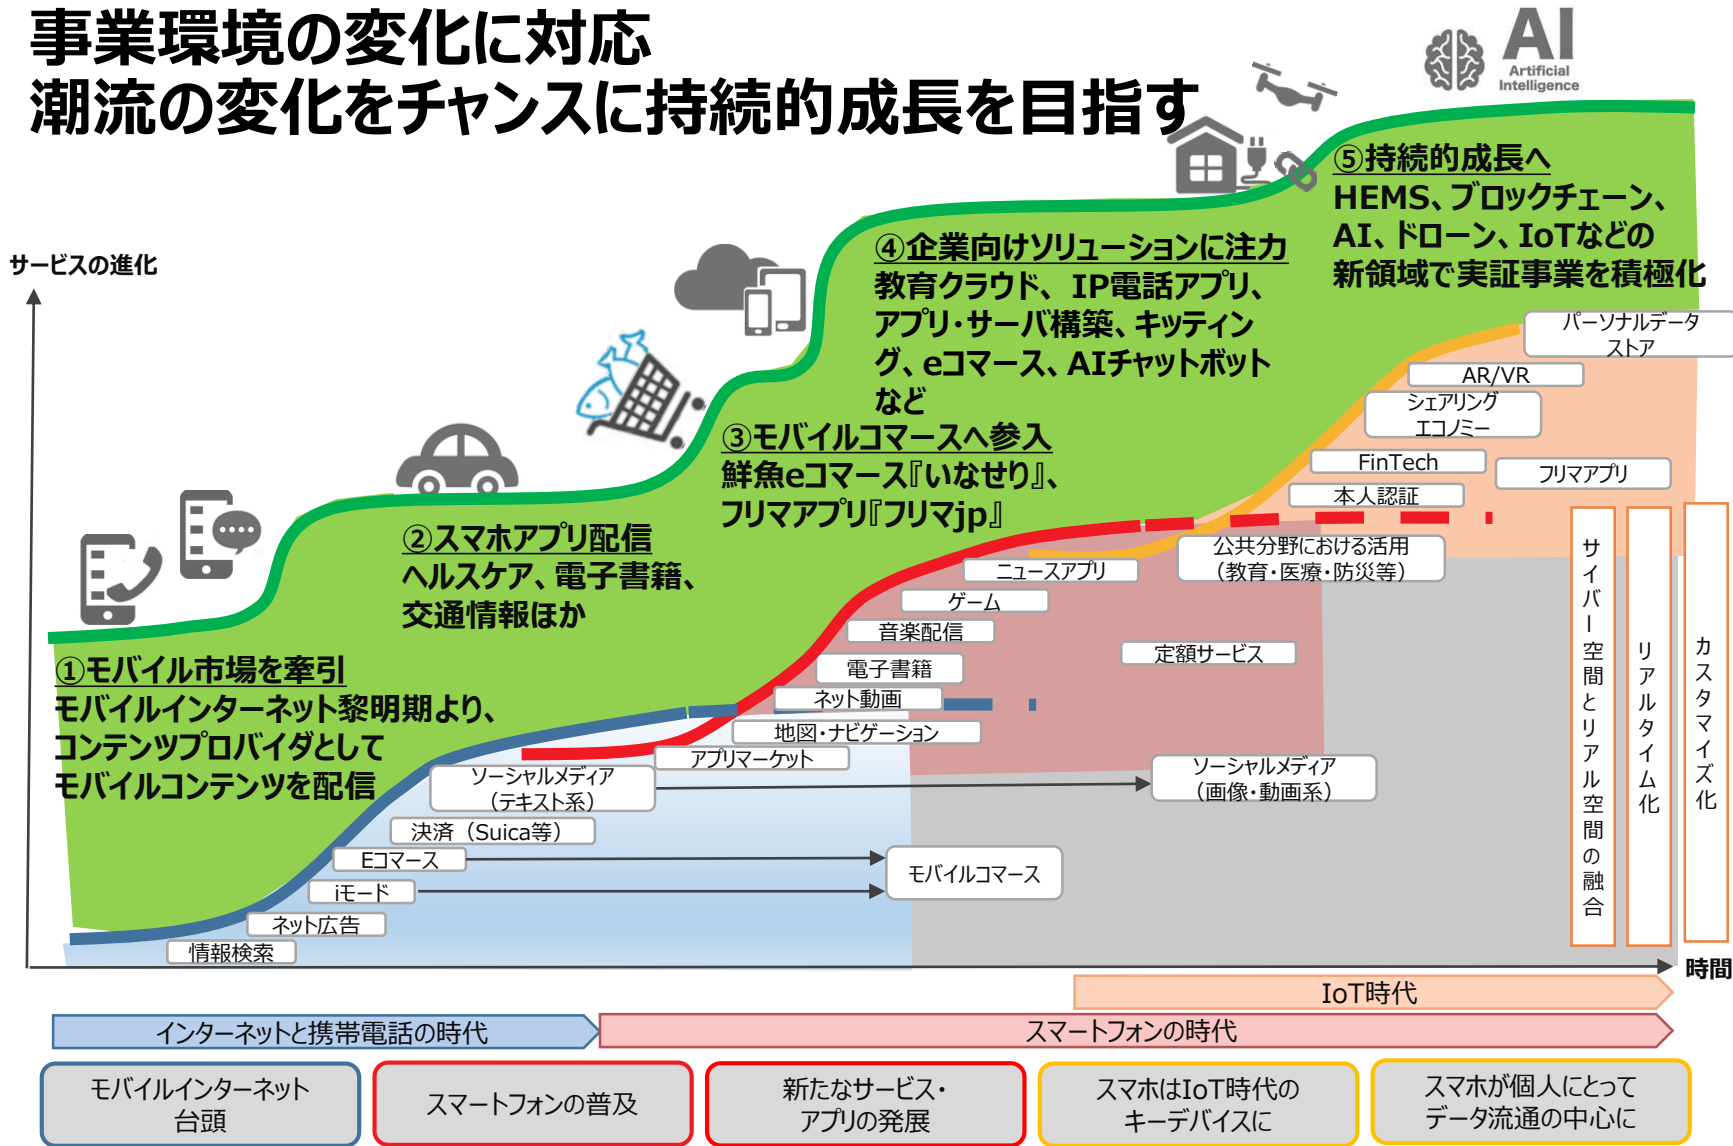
事業環境の変化に対応
潮流の変化をチャンスに持続的成長を目指す

AI Artificial Intelligence

サービスの進化

⑤持続的成長へ
HEMS、ブロックチェーン、AI、ドローン、IoTなどの新領域で実証事業を積極化

④企業向けソリューションに注力
教育クラウド、IP電話アプリ、アプリ･サーバ構築、キッティング、eコマース、AIチャットボットなど

③モバイルコマースへ参入
鮮魚eコマース『いなせり』、フリマアプリ『フリマjp』

②スマホアプリ配信
ヘルスケア、電子書籍、交通情報ほか

①モバイル市場を牽引
モバイルインターネット黎明期より、コンテンツプロバイダとしてモバイルコンテンツを配信

パーソナルデータストア
AR/VR
シェアリングエコノミー
FinTech
フリマアプリ
本人認証
公共分野における活用（教育・医療・防災等）
ニュースアプリ
ゲーム
音楽配信
電子書籍
定額サービス
ネット動画
地図・ナビゲーション
アプリマーケット
ソーシャルメディア（テキスト系）
ソーシャルメディア（画像・動画系）
決済（Suica等）
Eコマース
iモード
モバイルコマース
ネット広告
情報検索

サイバー空間とリアル空間の融合
リアルタイム化
カスタマイズ化

時間

IoT時代
インターネットと携帯電話の時代
スマートフォンの時代

モバイルインターネット台頭
スマートフォンの普及
新たなサービス・アプリの発展
スマホはIoT時代のキーデバイスに
スマホが個人にとってデータ流通の中心に